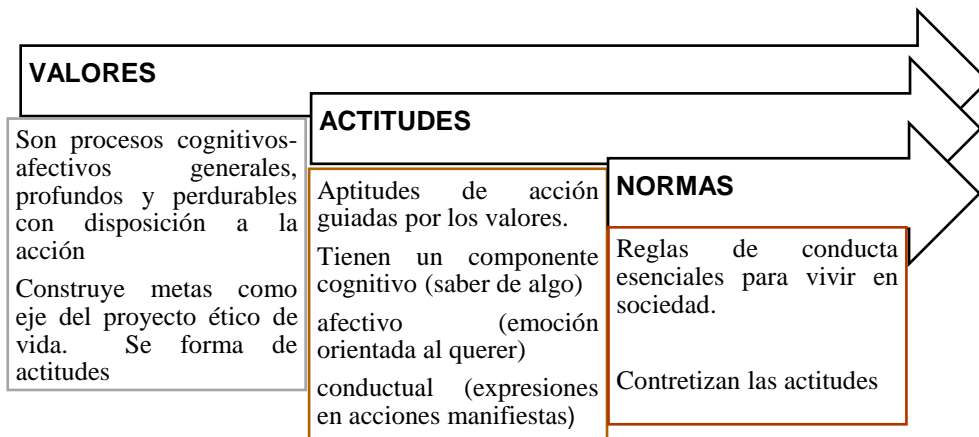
VALORES

Son procesos cognitivos-afectivos generales, profundos y perdurables con disposición a la acción

Construye metas como eje del proyecto ético de vida. Se forma de actitudes

ACTITUDES

Aptitudes de acción guiadas por los valores.

Tienen un componente cognitivo (saber de algo)

afectivo (emoción orientada al querer)

conductual (expresiones en acciones manifiestas)

NORMAS

Reglas de conducta esenciales para vivir en sociedad.

Contretizan las actitudes